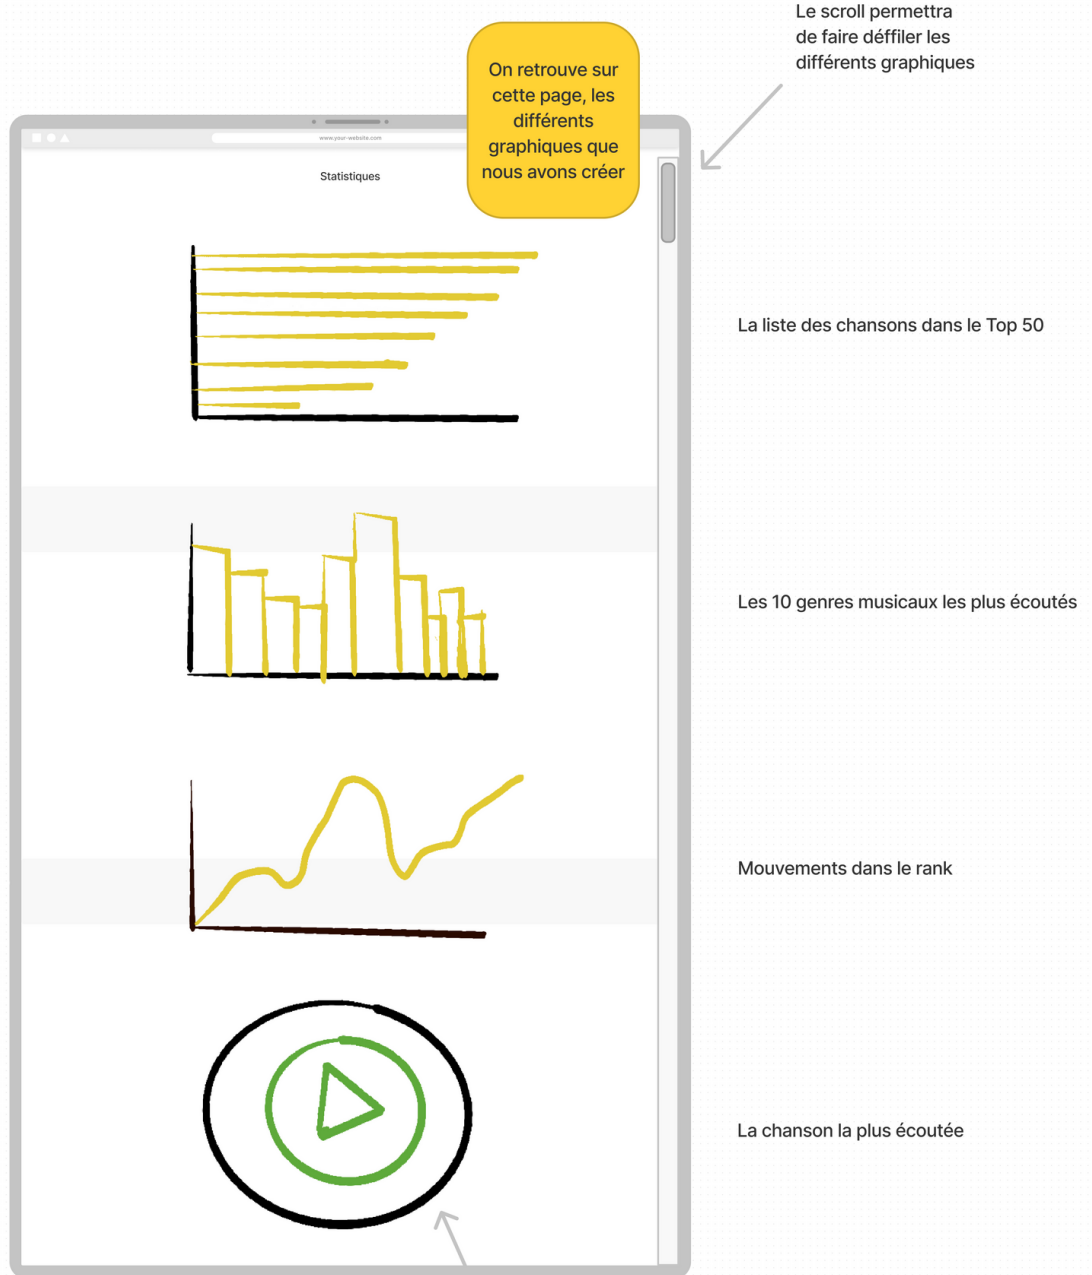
Le scroll permettra de faire défiler les différents graphiques

On retrouve sur cette page, les différents graphiques que nous avons créer

www.your-website.com

Statistiques

La liste des chansons dans le Top 50

Les 10 genres musicaux les plus écoutés

Mouvements dans le rank

La chanson la plus écoutée